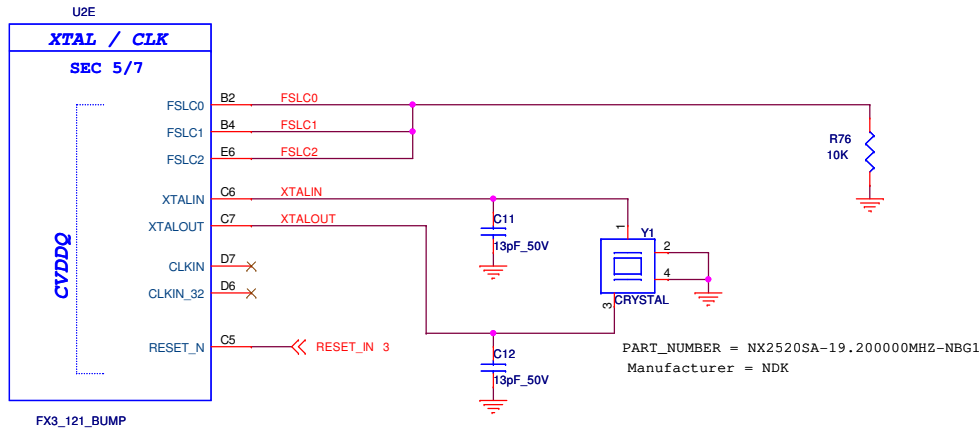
U2E

XTAL / CLK

SEC 5/7

CVDDQ

FSLC0 B2 FSLC0
FSLC1 B4 FSLC1
FSLC2 E6 FSLC2
XTALIN C6 XTALIN
XTALOUT C7 XTALOUT
CLKIN D7
CLKIN_32 D6
RESET_N C5 RESET_IN 3

R76
10K

C11
13pF_50V

1 Y1
2
4
3 CRYSTAL

C12
13pF_50V

PART_NUMBER = NX2520SA-19.200000MHZ-NBG1
Manufacturer = NDK

FX3_121_BUMP